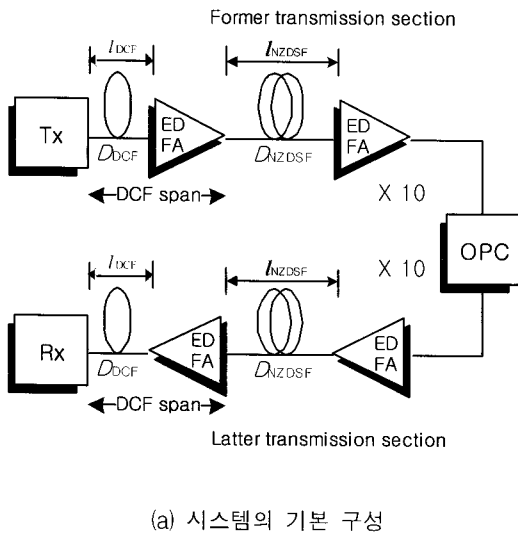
Former transmission section

$l_{DCF}$

$l_{NZDSF}$

Tx

ED FA

ED FA

$D_{DCF}$

$D_{NZDSF}$

DCF span

X 10

OPC

X 10

$l_{DCF}$

$l_{NZDSF}$

Rx

ED FA

ED FA

$D_{DCF}$

$D_{NZDSF}$

DCF span

Latter transmission section

(a) 시스템의 기본 구성